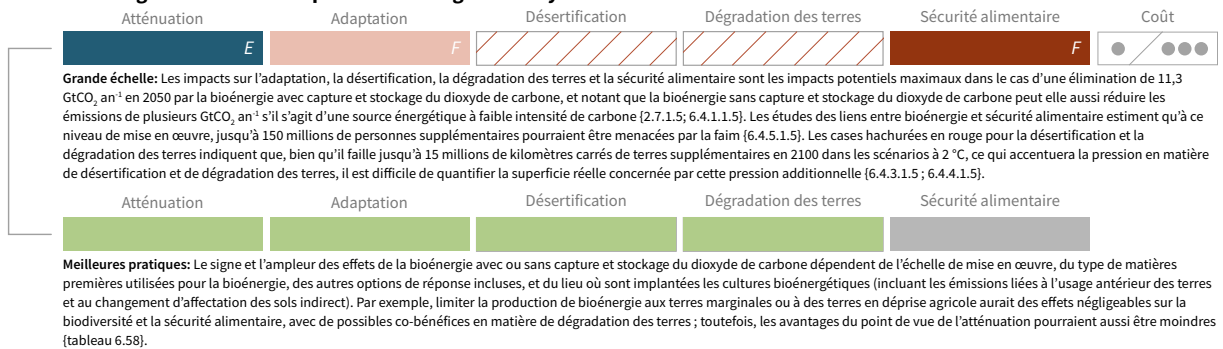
Atténuation | Adaptation | Désertification | Dégradation des terres | Sécurité alimentaire | Coût

E | F | | | F

Grande échelle: Les impacts sur l'adaptation, la désertification, la dégradation des terres et la sécurité alimentaire sont les impacts potentiels maximaux dans le cas d'une élimination de 11,3 GtCO$_2$ an$^{-1}$ en 2050 par la bioénergie avec capture et stockage du dioxyde de carbone, et notant que la bioénergie sans capture et stockage du dioxyde de carbone peut elle aussi réduire les émissions de plusieurs GtCO$_2$ an$^{-1}$ s'il s'agit d'une source énergétique à faible intensité de carbone {2.7.1.5; 6.4.1.1.5}. Les études des liens entre bioénergie et sécurité alimentaire estiment qu'à ce niveau de mise en œuvre, jusqu'à 150 millions de personnes supplémentaires pourraient être menacées par la faim {6.4.5.1.5}. Les cases hachurées en rouge pour la désertification et la dégradation des terres indiquent que, bien qu'il faille jusqu'à 15 millions de kilomètres carrés de terres supplémentaires en 2100 dans les scénarios à 2 °C, ce qui accentuera la pression en matière de désertification et de dégradation des terres, il est difficile de quantifier la superficie réelle concernée par cette pression additionnelle {6.4.3.1.5 ; 6.4.4.1.5}.

Atténuation | Adaptation | Désertification | Dégradation des terres | Sécurité alimentaire

Meilleures pratiques: Le signe et l'ampleur des effets de la bioénergie avec ou sans capture et stockage du dioxyde de carbone dépendent de l'échelle de mise en œuvre, du type de matières premières utilisées pour la bioénergie, des autres options de réponse incluses, et du lieu où sont implantées les cultures bioénergétiques (incluant les émissions liées à l'usage antérieur des terres et au changement d'affectation des sols indirect). Par exemple, limiter la production de bioénergie aux terres marginales ou à des terres en déprise agricole aurait des effets négligeables sur la biodiversité et la sécurité alimentaire, avec de possibles co-bénéfices en matière de dégradation des terres ; toutefois, les avantages du point de vue de l'atténuation pourraient aussi être moindres {tableau 6.58}.